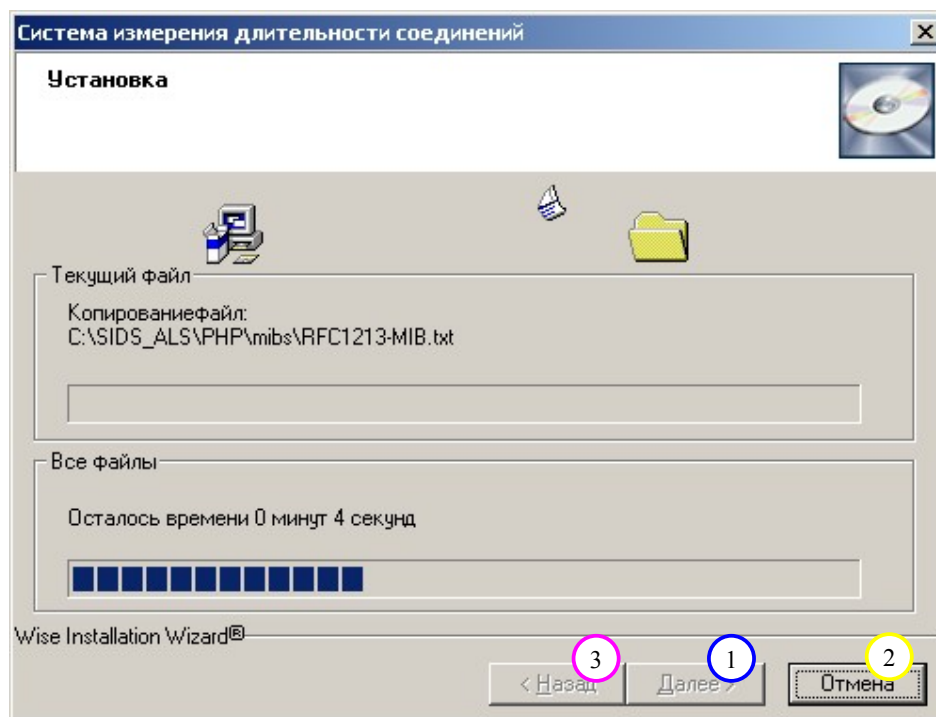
Система измерения длительности соединений

Установка

Текущий файл

Копированиефайл:
C:\SIDS_ALS\PHP\mibs\RFC1213-MIB.txt

Все файлы

Осталось времени 0 минут 4 секунд

Wise Installation Wizard®

3 < Назад 1 Далее > 2 Отмена